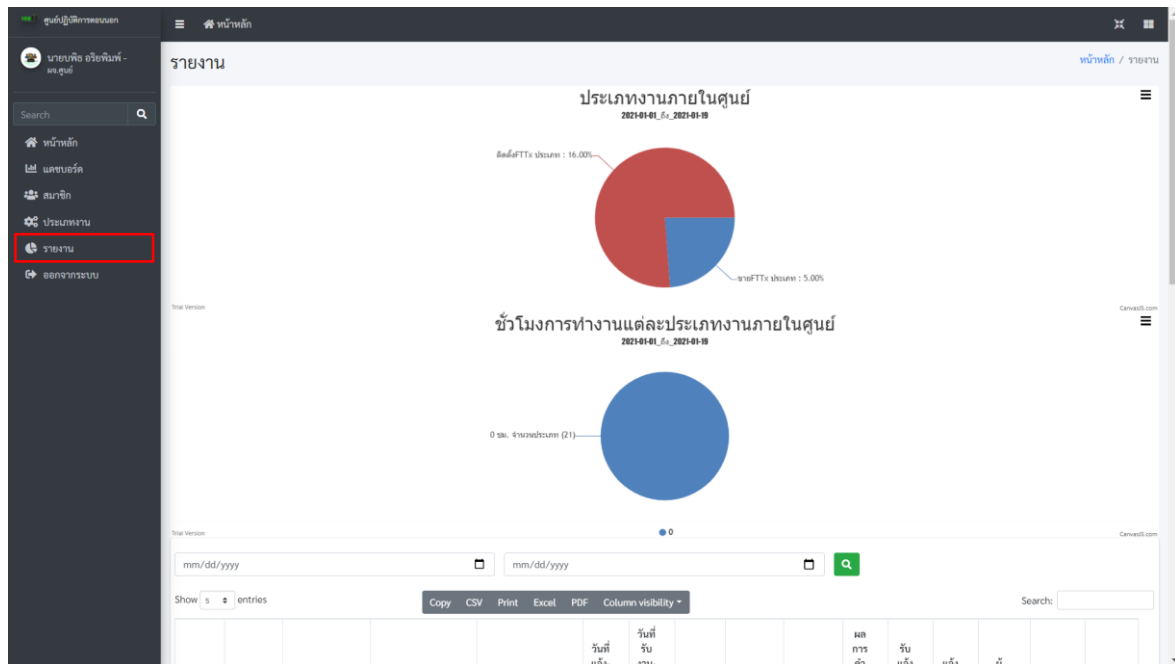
ศูนย์ปฏิบัติการพอนนอก
หน้าหลัก
นายบพิธ อริยพิมพ์ - ผจ.ศูนย์
รายงาน
หน้าหลัก / รายงาน
Search
หน้าหลัก
แดชบอร์ด
สมาชิก
ประเภทงาน
รายงาน
ออกจากระบบ

ประเภทงานภายในศูนย์
2021-01-01 ถึง 2021-01-19
ติดตั้งFTTx ประเภท : 16.00%
ขายFTTx ประเภท : 5.00%
Trial Version
CanvasJS.com

ชั่วโมงการทำงานแต่ละประเภทงานภายในศูนย์
2021-01-01 ถึง 2021-01-19
0 ชม. จำนวนประเภท (21)
Trial Version
0
CanvasJS.com

mm/dd/yyyy
mm/dd/yyyy
Show 5 entries
Copy CSV Print Excel PDF Column visibility
Search:
วันที่ แจ้ง
วันที่ รับ งาน
ผล การ ดำ
รับ แจ้ง
แจ้ง
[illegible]